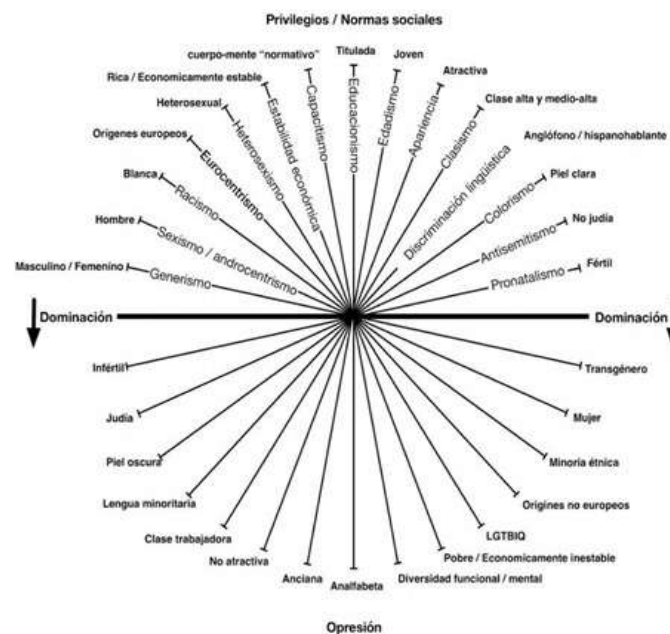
Privilegios / Normas sociales

cuerpo-mente "normativo"
Titulada
Joven
Atractiva
Rica / Economicamente estable
Clase alta y medio-alta
Heterosexual
Anglófono / hispanohablante
Orígenes europeos
Piel clara
Blanca
No judía
Hombre
Fértil
Masculino / Femenino

Capacitismo
Educacionismo
Edadismo
Apariencia
Estabilidad económica
Clasismo
Heterosexismo
Discriminación lingüística
Eurocentrismo
Colorismo
Racismo
Antisemitismo
Sexismo / androcentrismo
Pronatalismo
Generismo

Dominación
Dominación

Infértil
Transgénero
Judía
Mujer
Piel oscura
Minoría étnica
Lengua minoritaria
Orígenes no europeos
Clase trabajadora
LGTBIQ
No atractiva
Pobre / Economicamente inestable
Anciana
Analfabeta
Diversidad funcional / mental

Opresión